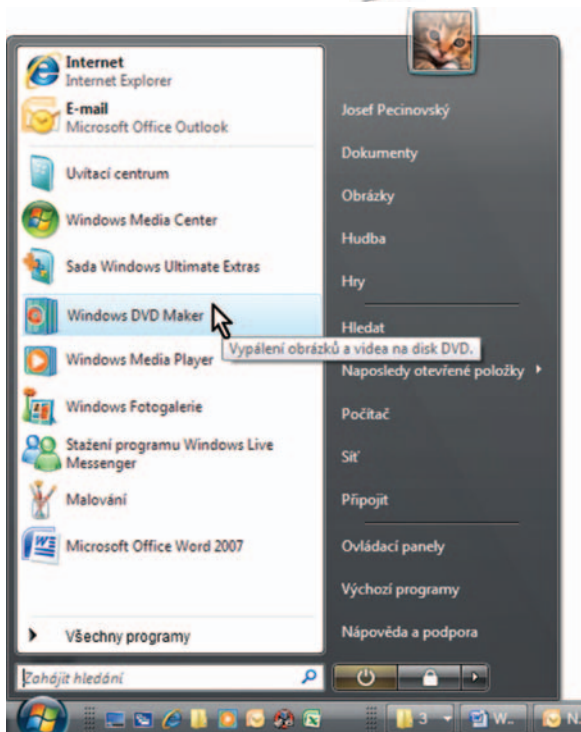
Internet
Internet Explorer

E-mail
Microsoft Office Outlook

Uvítací centrum

Windows Media Center

Sada Windows Ultimate Extras

Windows DVD Maker

Vypálení obrázků a videa na disk DVD.

Windows Media Player

Windows Fotogalerie

Stažení programu Windows Live Messenger

Malování

Microsoft Office Word 2007

Všechny programy

Zahájit hledání

Josef Pecinovský

Dokumenty

Obrázky

Hudba

Hry

Hledat

Naposledy otevřené položky

Počítač

Síť

Připojit

Ovládací panely

Výchozí programy

Nápověda a podpora

3

W...

N...